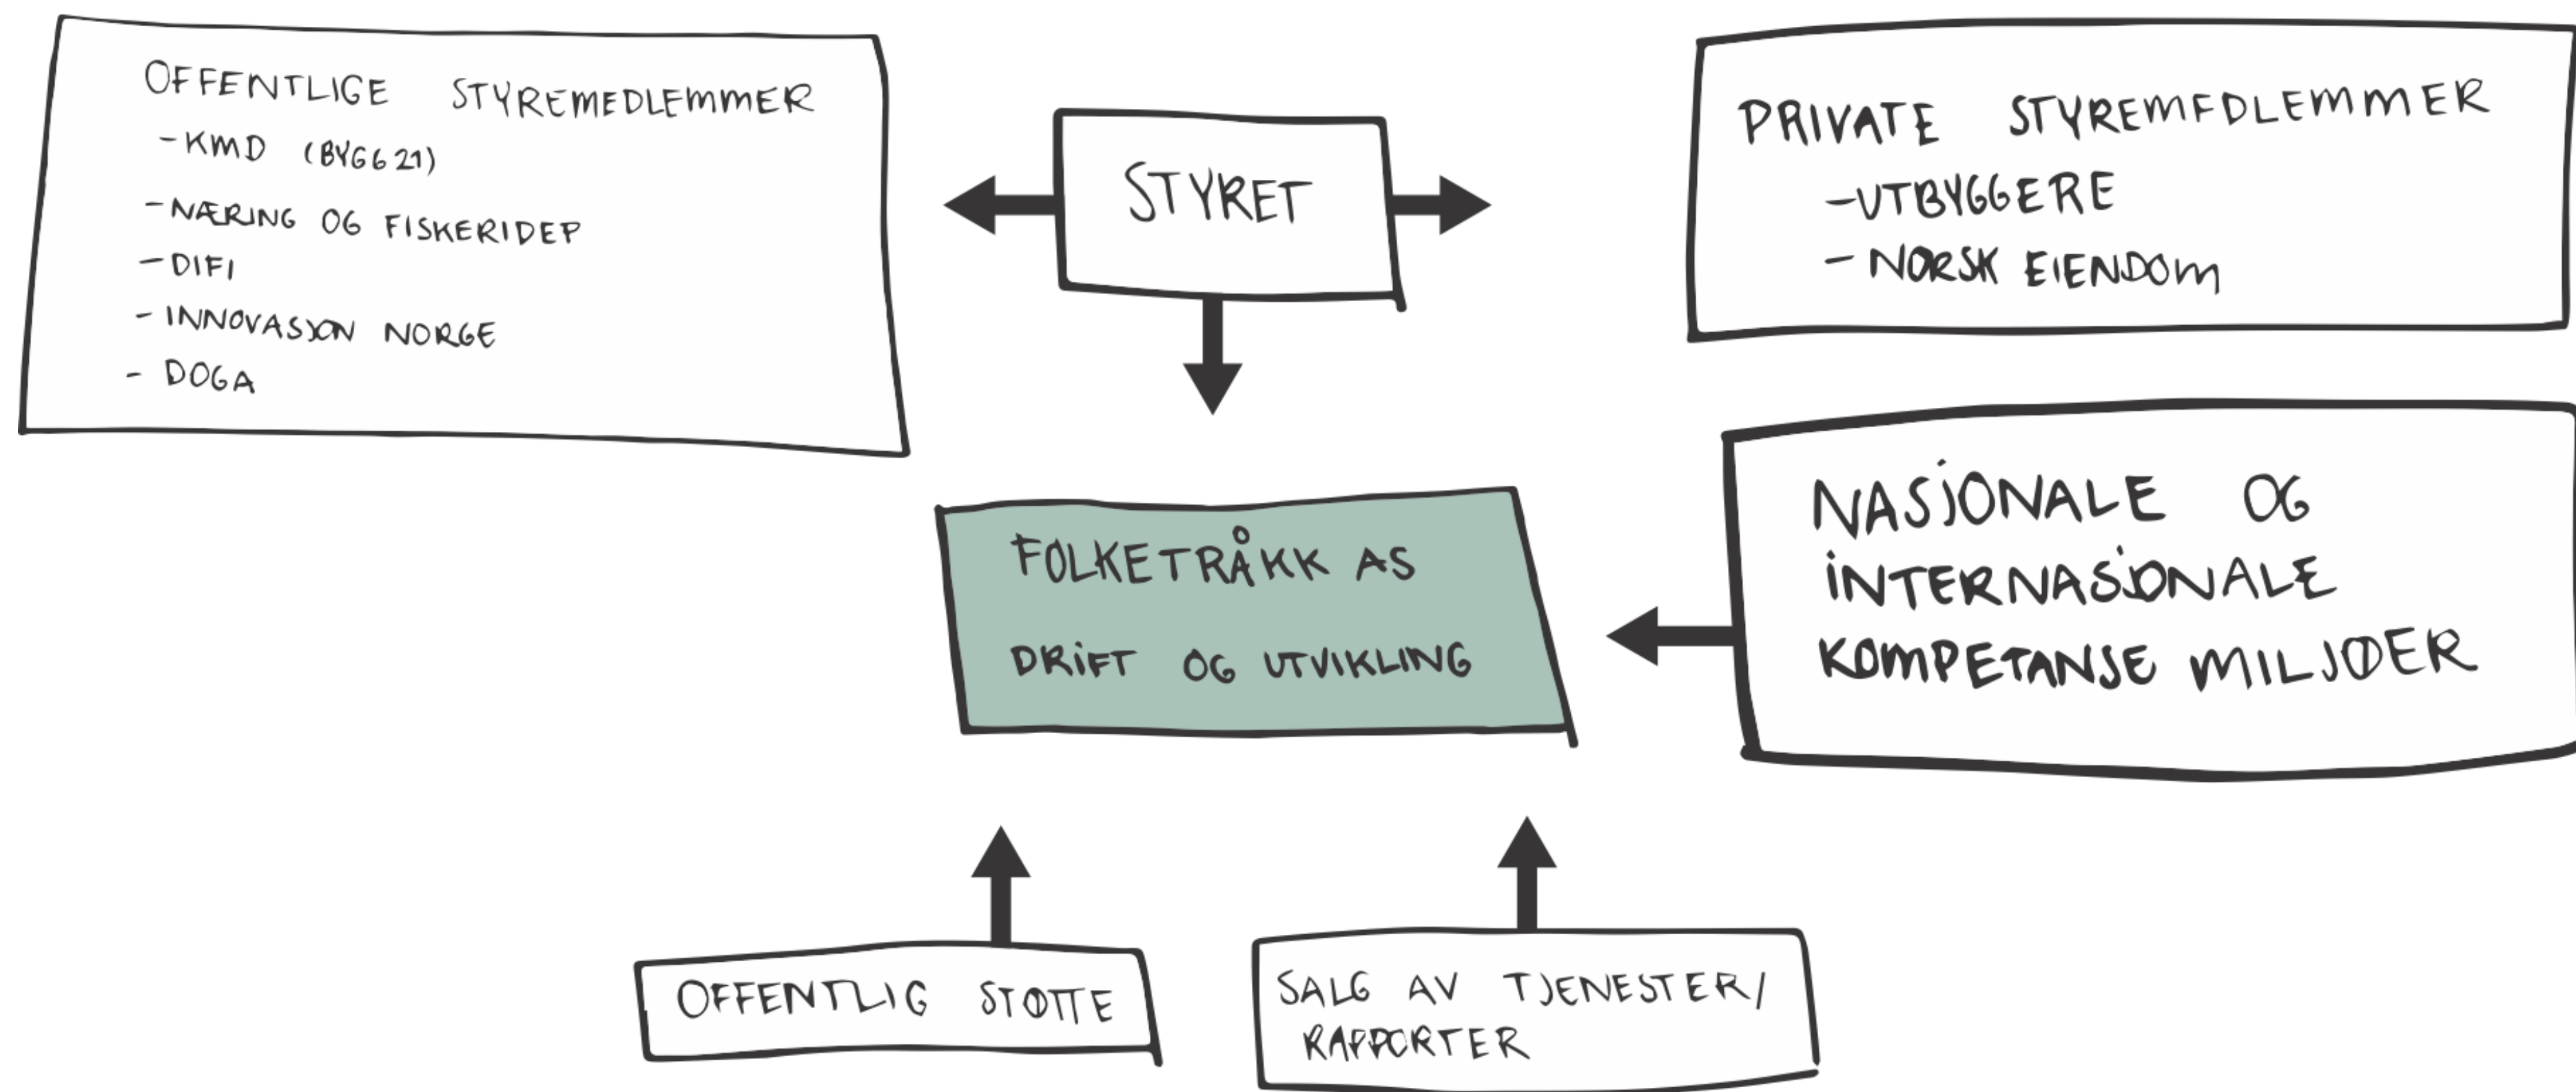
OFFENTLIGE STYREMEDLEMMER
-KMD (BYGG21)
-NÆRING OG FISKERIDEP
-DIFI
-INNOVASJON NORGE
-DOGA

STYRET

PRIVATE STYREMEDLEMMER
-UTBYGGERE
-NORSK EIENDOM

FOLKETRÅKK AS
DRIFT OG UTVIKLING

NASJONALE OG INTERNASJONALE KOMPETANSE MILJØER

OFFENTLIG STØTTE

SALG AV TJENESTER/ RAPPORTER